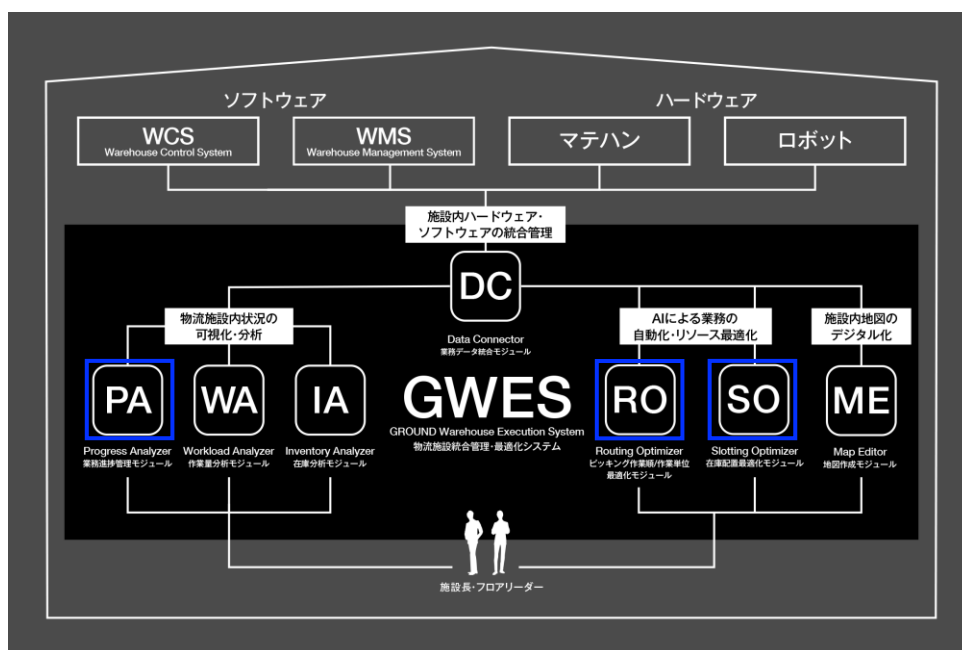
ソフトウェア

ハードウェア

WCS
Warehouse Control System

WMS
Warehouse Management System

マテハン

ロボット

施設内ハードウェア・ソフトウェアの統合管理

DC
Data Connector
業務データ統合モジュール

物流施設内状況の可視化・分析

AIによる業務の自動化・リソース最適化

施設内地図のデジタル化

PA
Progress Analyzer
業務進捗管理モジュール

WA
Workload Analyzer
作業量分析モジュール

IA
Inventory Analyzer
在庫分析モジュール

GWES
GROUND Warehouse Execution System
物流施設統合管理・最適化システム

RO
Routing Optimizer
ピッキング作業順/作業単位最適化モジュール

SO
Slotting Optimizer
在庫配置最適化モジュール

ME
Map Editor
地図作成モジュール

施設長・フロアリーダー